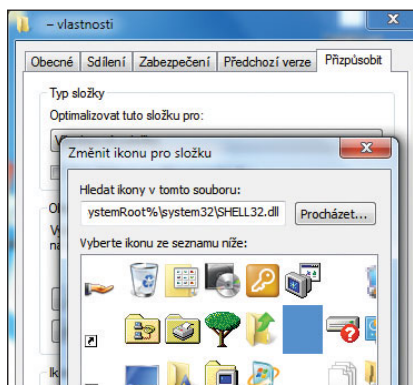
– vlastnosti

Obecné | Sdílení | Zabezpečení | Předchozí verze | Přizpůsobit

Typ složky

Optimalizovat tuto složku pro:

Změnit ikonu pro složku

Hledat ikony v tomto souboru:

ystemRoot%\system32\SHELL32.dll

Procházet...

Vyberte ikonu ze seznamu níže: